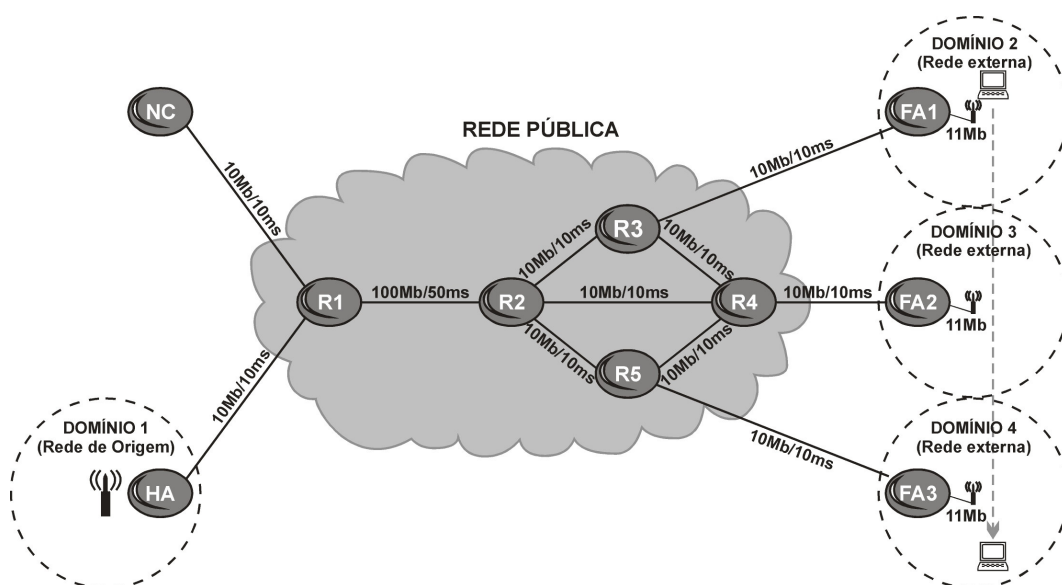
DOMÍNIO 2
(Rede externa)

NC

REDE PÚBLICA

FA1

11Mb

10Mb/10ms

10Mb/10ms

10Mb/10ms

R3

10Mb/10ms

DOMÍNIO 3
(Rede externa)

R1

100Mb/50ms

R2

10Mb/10ms

R4

10Mb/10ms

FA2

11Mb

10Mb/10ms

10Mb/10ms

R5

10Mb/10ms

10Mb/10ms

DOMÍNIO 1
(Rede de Origem)

10Mb/10ms

DOMÍNIO 4
(Rede externa)

HA

FA3

11Mb